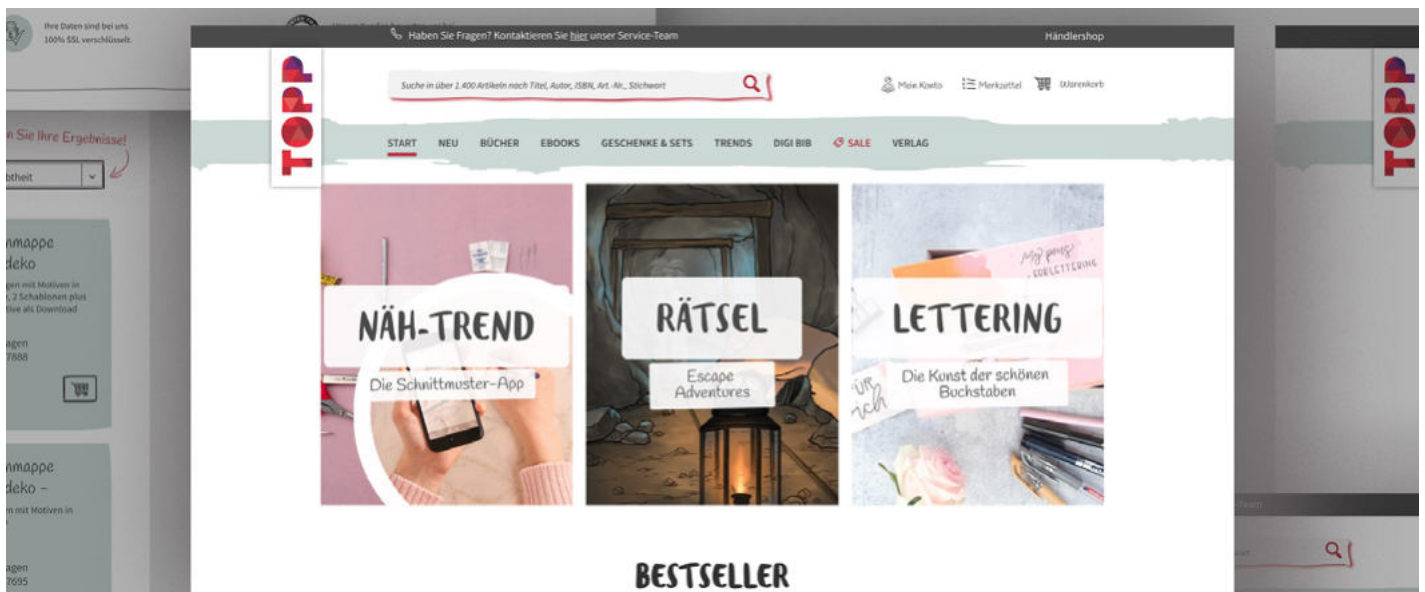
Ihre Daten sind bei uns 100% SSL verschlüsselt.

n Sie Ihre Ergebnisse!

bheit

nmappe
deko

gen mit Motiven in
, 2 Schablonen plus
tive als Download

agen
7888

nmappe
deko –

en mit Motiven in

agen
7695

Haben Sie Fragen? Kontaktieren Sie hier unser Service-Team

Händlershop

TOPP

Suche in über 1.400 Artikeln nach Titel, Autor, ISBN, Art.-Nr., Stichwort

Mein Konto

Merkzettel

Warenkorb

START NEU BÜCHER EBOOKS GESCHENKE & SETS TRENDS DIGI BIB SALE VERLAG

NÄH-TREND
Die Schnittmuster-App

RÄTSEL
Escape Adventures

LETTERING
Die Kunst der schönen Buchstaben

BESTSELLER

TOPP